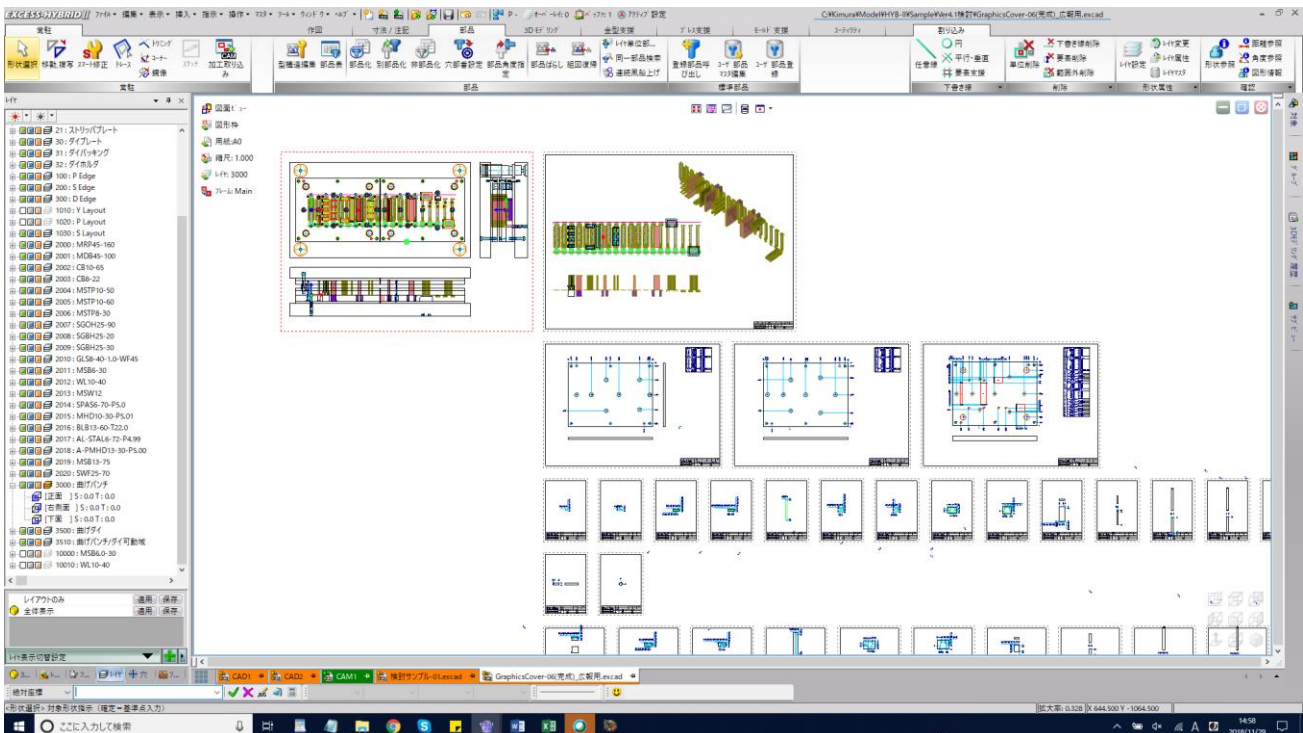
EXCESS-HYBRID II ファイル 編集 表示 挿入 指示 操作 マスタ ツール ウィンドウ ヘルプ

C:¥Kimura¥Model¥HYB-8¥Sample¥Ver4.1検討¥GraphicsCover-06(完成)_広報用.excad

実行 作図 寸法/注記 部品 3Dモデリング 金型支援 プレス支援 モールド支援 ユーティリティ 割り込み

形状選択 移動,複写 スマート修正 トレース トリミング コーナー 鏡像 ストレッチ 加工取り込み
型構造編集 部品表 部品化 別部品化 非部品化 穴部番設定 部品角度指定 部品ばらし 組図復帰 レイヤ単位部... 同一部品検索 連続風船上げ
登録部品呼び出し ユーザ部品マスタ編集 ユーザ部品登録
円 平行・垂直 要素支援 任意線 下書き線 単位削除 下書き線削除 要素削除 範囲外削除 レイヤ設定 レイヤ変更 レイヤ属性 レイヤマスタ 形状参照 距離参照 角度参照 図形情報
実行 部品 標準部品 下書き線 削除 形状属性 確認

レイヤ
21 : ストリッパプレート
30 : ダイプレート
31 : ダイバッキング
32 : ダイホルダ
100 : P Edge
200 : S Edge
300 : D Edge
1010 : Y Layout
1020 : P Layout
1030 : S Layout
2000 : MRP45-160
2001 : MDB45-100
2002 : CB10-65
2003 : CB8-22
2004 : MSTP10-50
2005 : MSTP10-60
2006 : MSTP8-30
2007 : SGOH25-90
2008 : SGBH25-20
2009 : SGBH25-30
2010 : GLS8-40-1.0-WF45
2011 : MSB6-30
2012 : WL10-40
2013 : MSW12
2014 : SPAS6-70-P5.0
2015 : MHD10-30-P5.01
2016 : BLB13-60-T22.0
2017 : AL-STAL6-72-P4.99
2018 : A-PMHD13-30-P5.00
2019 : MSB13-75
2020 : SWF25-70
3000 : 曲げパンチ
[正面 ] S : 0.0 T : 0.0
[右側面 ] S : 0.0 T : 0.0
[下面 ] S : 0.0 T : 0.0
3500 : 曲げダイ
3510 : 曲げパンチ/ダイ可動域
10000 : MSB6.0-30
10010 : WL10-40

レイアウトのみ 適用 保存
全体表示 適用 保存
レイヤ表示切替設定

図面ビュー
図形枠
用紙:A0
縮尺:1.000
レイヤ:3000
フレーム:Main

CAD1 CAD2 CAM1 検討サンプル-01.excad GraphicsCover-06(完成)_広報用.excad

絶対座標
<形状選択> 対象形状指示 (確定=基準点入力)
拡大率: 0.328 X 644.500 Y -1064.500

ここに入力して検索
14:58 2018/11/29